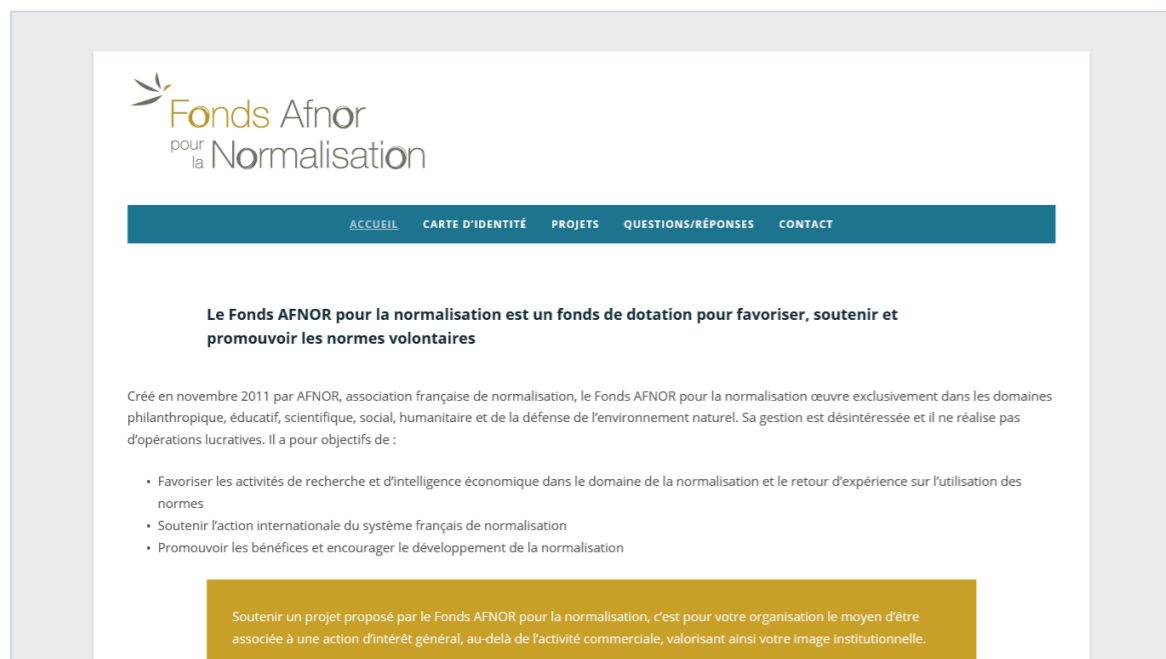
Fonds Afnor pour la Normalisation

ACCUEIL CARTE D'IDENTITÉ PROJETS QUESTIONS/RÉPONSES CONTACT

Le Fonds AFNOR pour la normalisation est un fonds de dotation pour favoriser, soutenir et promouvoir les normes volontaires

Créé en novembre 2011 par AFNOR, association française de normalisation, le Fonds AFNOR pour la normalisation œuvre exclusivement dans les domaines philanthropique, éducatif, scientifique, social, humanitaire et de la défense de l'environnement naturel. Sa gestion est désintéressée et il ne réalise pas d'opérations lucratives. Il a pour objectifs de :

- Favoriser les activités de recherche et d'intelligence économique dans le domaine de la normalisation et le retour d'expérience sur l'utilisation des normes
- Soutenir l'action internationale du système français de normalisation
- Promouvoir les bénéfices et encourager le développement de la normalisation

Soutenir un projet proposé par le Fonds AFNOR pour la normalisation, c'est pour votre organisation le moyen d'être associée à une action d'intérêt général, au-delà de l'activité commerciale, valorisant ainsi votre image institutionnelle.